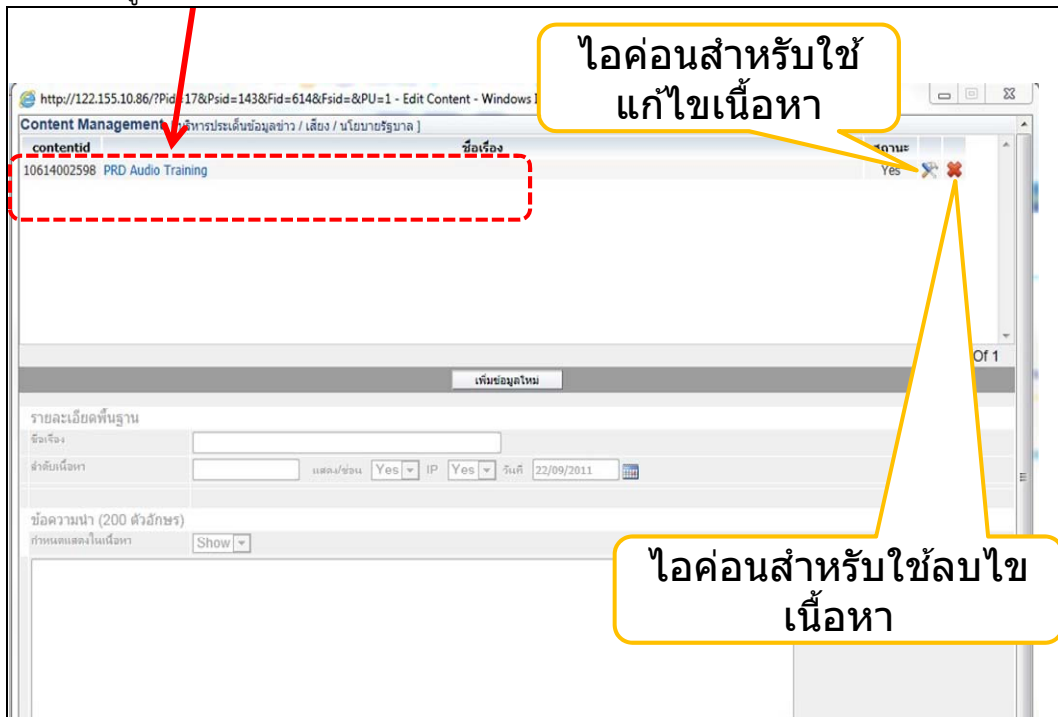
ไอค่อนสำหรับใช้แก้ไขเนื้อหา

http://122.155.10.86/?Pid=17&Psid=143&Fid=614&Fsid=&PU=1 - Edit Content - Windows I

Content Management [ บริหารประเด็นข้อมูลข่าว / เสียง / นโยบายรัฐบาล ]

| contentid | ชื่อเรื่อง | สถานะ |
|---|---|---|
| 10614002598 | PRD Audio Training | Yes |

Of 1

เพิ่มข้อมูลใหม่

รายละเอียดพื้นฐาน

ชื่อเรื่อง

ลำดับเนื้อหา แสดง/ซ่อน Yes IP Yes วันที่ 22/09/2011

ข้อความนำ (200 ตัวอักษร)

กำหนดแสดงในเนื้อหา Show

ไอค่อนสำหรับใช้ลบไขเนื้อหา